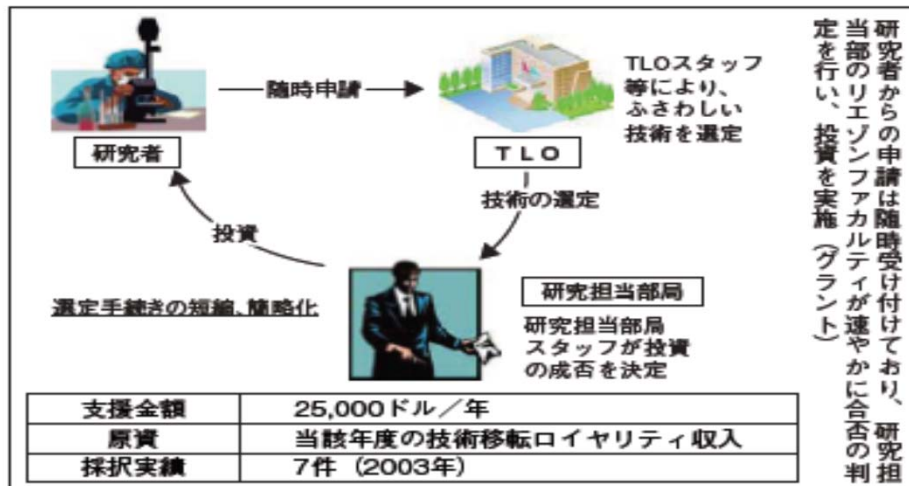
研究者からの申請は随時受け付けており、研究担当部のリエゾンファカルティが速やかに合否の判定を行い、投資を実施（グラント）

研究者

随時申請

TLOスタッフ等により、ふさわしい技術を選定

TLO

技術の選定

投資

選定手続きの短縮、簡略化

研究担当部局

研究担当部局スタッフが投資の成否を決定

| 支援金額 | 25,000ドル／年 |
|---|---|
| 原資 | 当該年度の技術移転ロイヤリティ収入 |
| 採択実績 | 7件（2003年） |